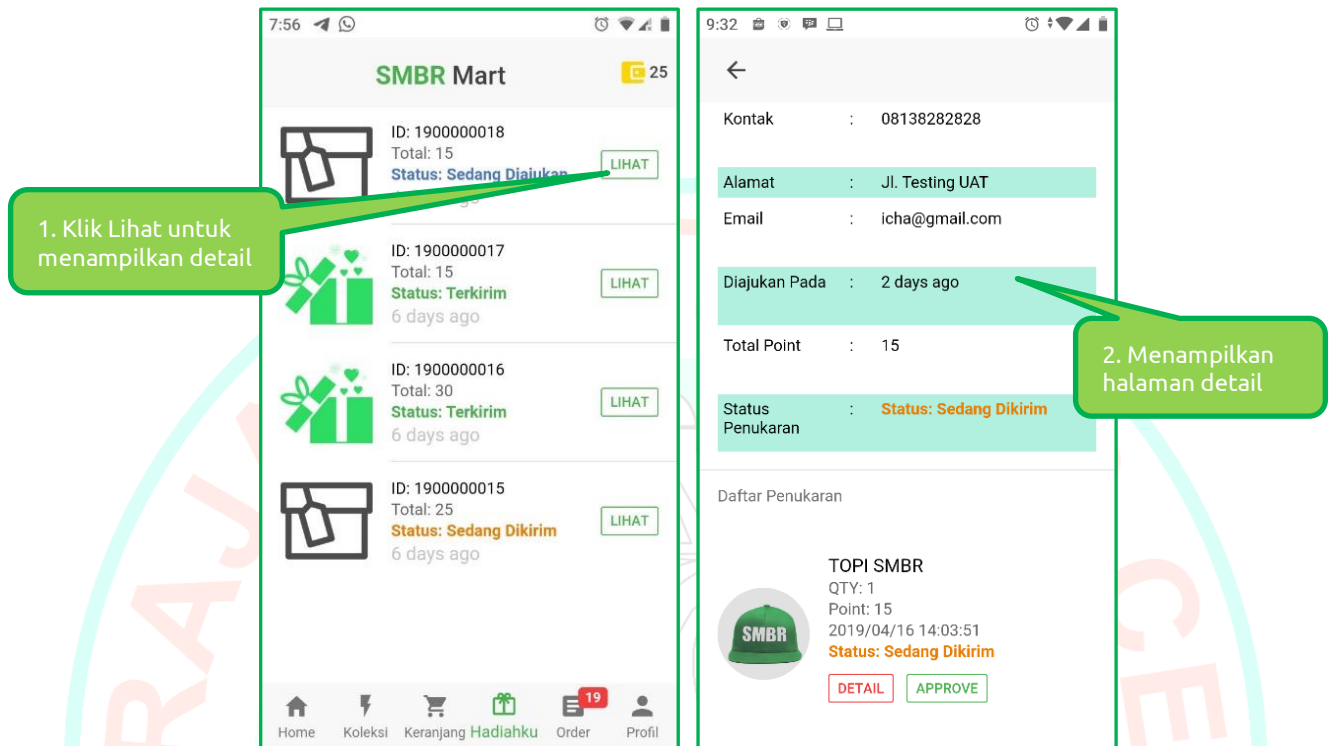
7:56

SMBR Mart

25

ID: 1900000018
Total: 15
Status: Sedang Diajukan
LIHAT

1. Klik Lihat untuk menampilkan detail

ID: 1900000017
Total: 15
Status: Terkirim
6 days ago
LIHAT

ID: 1900000016
Total: 30
Status: Terkirim
6 days ago
LIHAT

ID: 1900000015
Total: 25
Status: Sedang Dikirim
6 days ago
LIHAT

Home Koleksi Keranjang Hadiahku Order 19 Profil

9:32

| | | |
|---|---|---|
| Kontak | : | 08138282828 |
| Alamat | : | Jl. Testing UAT |
| Email | : | icha@gmail.com |
| Diajukan Pada | : | 2 days ago |
| Total Point | : | 15 |
| Status Penukaran | : | Status: Sedang Dikirim |

2. Menampilkan halaman detail

Daftar Penukaran

TOPI SMBR
QTY: 1
Point: 15
2019/04/16 14:03:51
Status: Sedang Dikirim
SMBR
DETAIL APPROVE